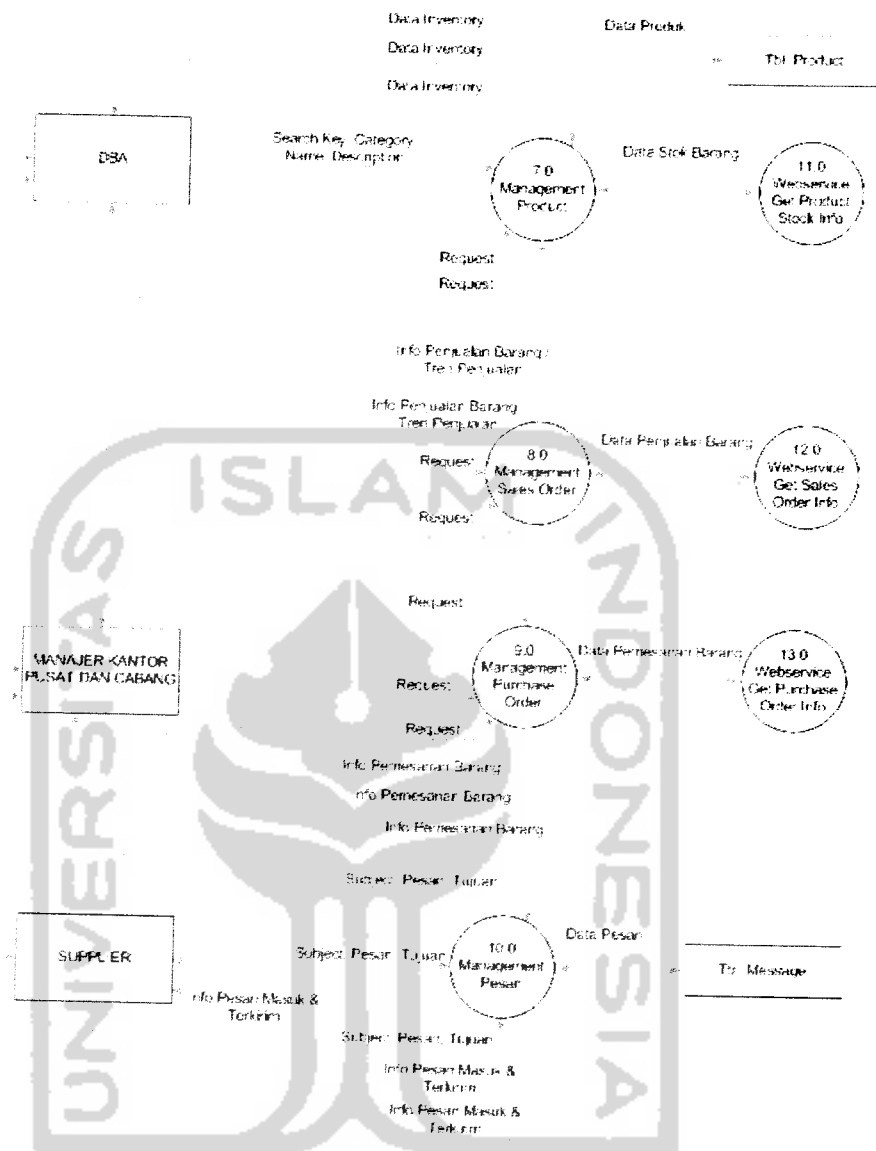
Data Inventory

Data Inventory

Data Inventory

Data Produk

Tbl Product

DBA

Search Key, Category Name, Description

7.0 Management Product

Data Stok Barang

11.0 Webservice Get Product Stock Info

Request

Request

Info Penjualan Barang / Tren Penjualan

Info Penjualan Barang Tren Penjualan

Request

8.0 Management Sales Order

Data Penjualan Barang

12.0 Webservice Get Sales Order Info

Request

Request

MANAJER KANTOR PUSAT DAN CABANG

9.0 Management Purchase Order

Data Pemesanan Barang

13.0 Webservice Get Purchase Order Info

Request

Request

Info Pemesanan Barang

Info Pemesanan Barang

Info Pemesanan Barang

Subject, Pesan, Tujuan

SUPPLIER

Subject, Pesan, Tujuan

10.0 Management Pesan

Data Pesan

Tbl Message

Info Pesan Masuk & Terkirim

Subject, Pesan, Tujuan

Info Pesan Masuk & Terkirim

Info Pesan Masuk & Terkirim

ISLAM INDONESIA UNIVERSITAS